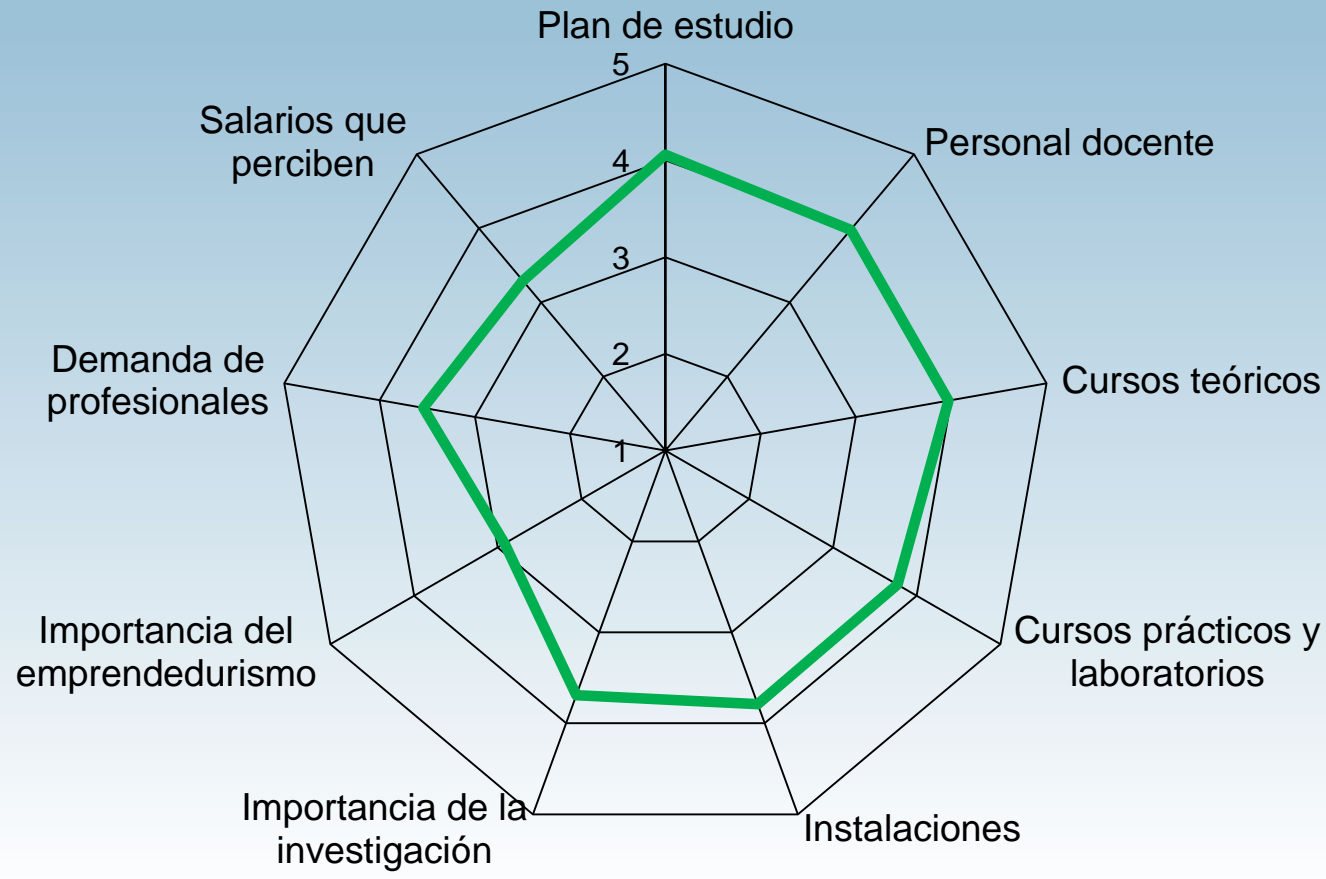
Plan de estudio

5

4

3

2

1

Personal docente

Cursos teóricos

Cursos prácticos y laboratorios

Instalaciones

Importancia de la investigación

Importancia del emprendedurismo

Demanda de profesionales

Salarios que perciben